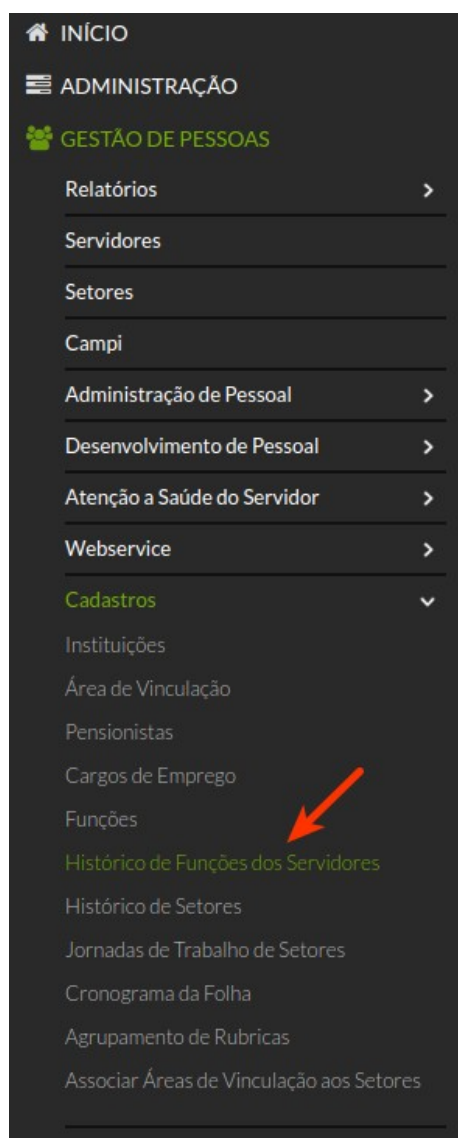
INÍCIO
ADMINISTRAÇÃO
GESTÃO DE PESSOAS
Relatórios
Servidores
Setores
Campi
Administração de Pessoal
Desenvolvimento de Pessoal
Atenção a Saúde do Servidor
Webservice
Cadastros
Instituições
Área de Vinculação
Pensionistas
Cargos de Emprego
Funções
Histórico de Funções dos Servidores
Histórico de Setores
Jornadas de Trabalho de Setores
Cronograma da Folha
Agrupamento de Rubricas
Associar Áreas de Vinculação aos Setores